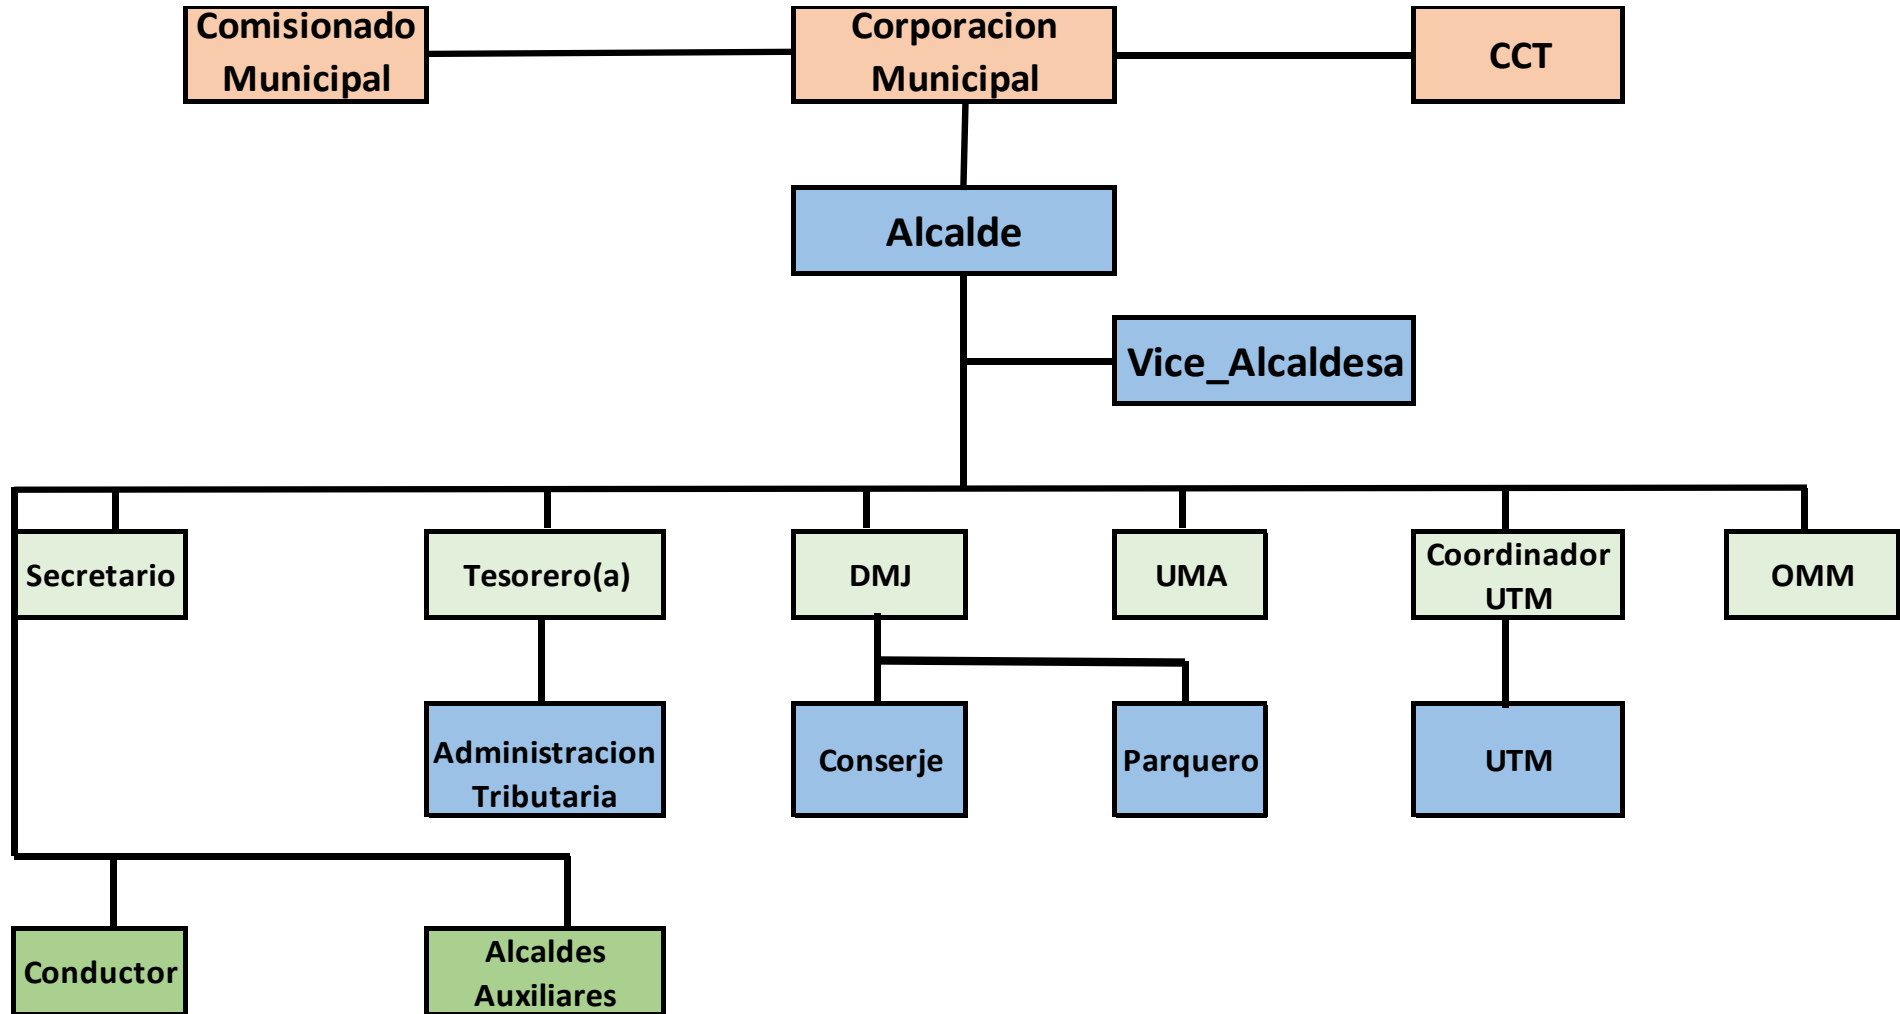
Comisionado Municipal

Corporacion Municipal

CCT

Alcalde

Vice_Alcaldesa

Secretario

Tesorero(a)

DMJ

UMA

Coordinador UTM

OMM

Administracion Tributaria

Conserje

Parquero

UTM

Conductor

Alcaldes Auxiliares